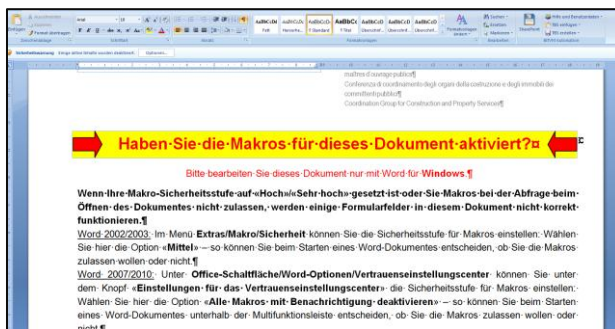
maîtres d'ouvrage publics¶
Conferenza di coordinamento degli organi della costruzione e degli immobili dei committenti pubblici¶
Coordination Group for Construction and Property Services¶

Haben·Sie·die·Makros·für·dieses·Dokument·aktiviert?¤

Bitte·bearbeiten·Sie·dieses·Dokument·nur·mit·Word·für·Windows.¶

Wenn·Ihre·Makro-Sicherheitsstufe·auf·«Hoch»/«Sehr·hoch»·gesetzt·ist·oder·Sie·Makros·bei·der·Abfrage·beim·Öffnen·des·Dokumentes·nicht·zulassen,·werden·einige·Formularfelder·in·diesem·Dokument·nicht·korrekt·funktionieren.¶

Word·2002/2003:·Im·Menü·Extras/Makro/Sicherheit·können·Sie·die·Sicherheitsstufe·für·Makros·einstellen.·Wählen·Sie·hier·die·Option·«Mittel»·–·so·können·Sie·beim·Starten·eines·Word-Dokumentes·entscheiden,·ob·Sie·die·Makros·zulassen·wollen·oder·nicht.¶

Word·2007/2010:·Unter·Office-Schaltfläche/Word-Optionen/Vertrauenseinstellungscenter·können·Sie·unter·dem·Knopf·«Einstellungen·für·das·Vertrauenseinstellungscenter»·die·Sicherheitsstufe·für·Makros·einstellen.·Wählen·Sie·hier·die·Option·«Alle·Makros·mit·Benachrichtigung·deaktivieren»·–·so·können·Sie·beim·Starten·eines·Word-Dokumentes·unterhalb·der·Multifunktionsleiste·entscheiden,·ob·Sie·die·Makros·zulassen·wollen·oder·nicht.¶